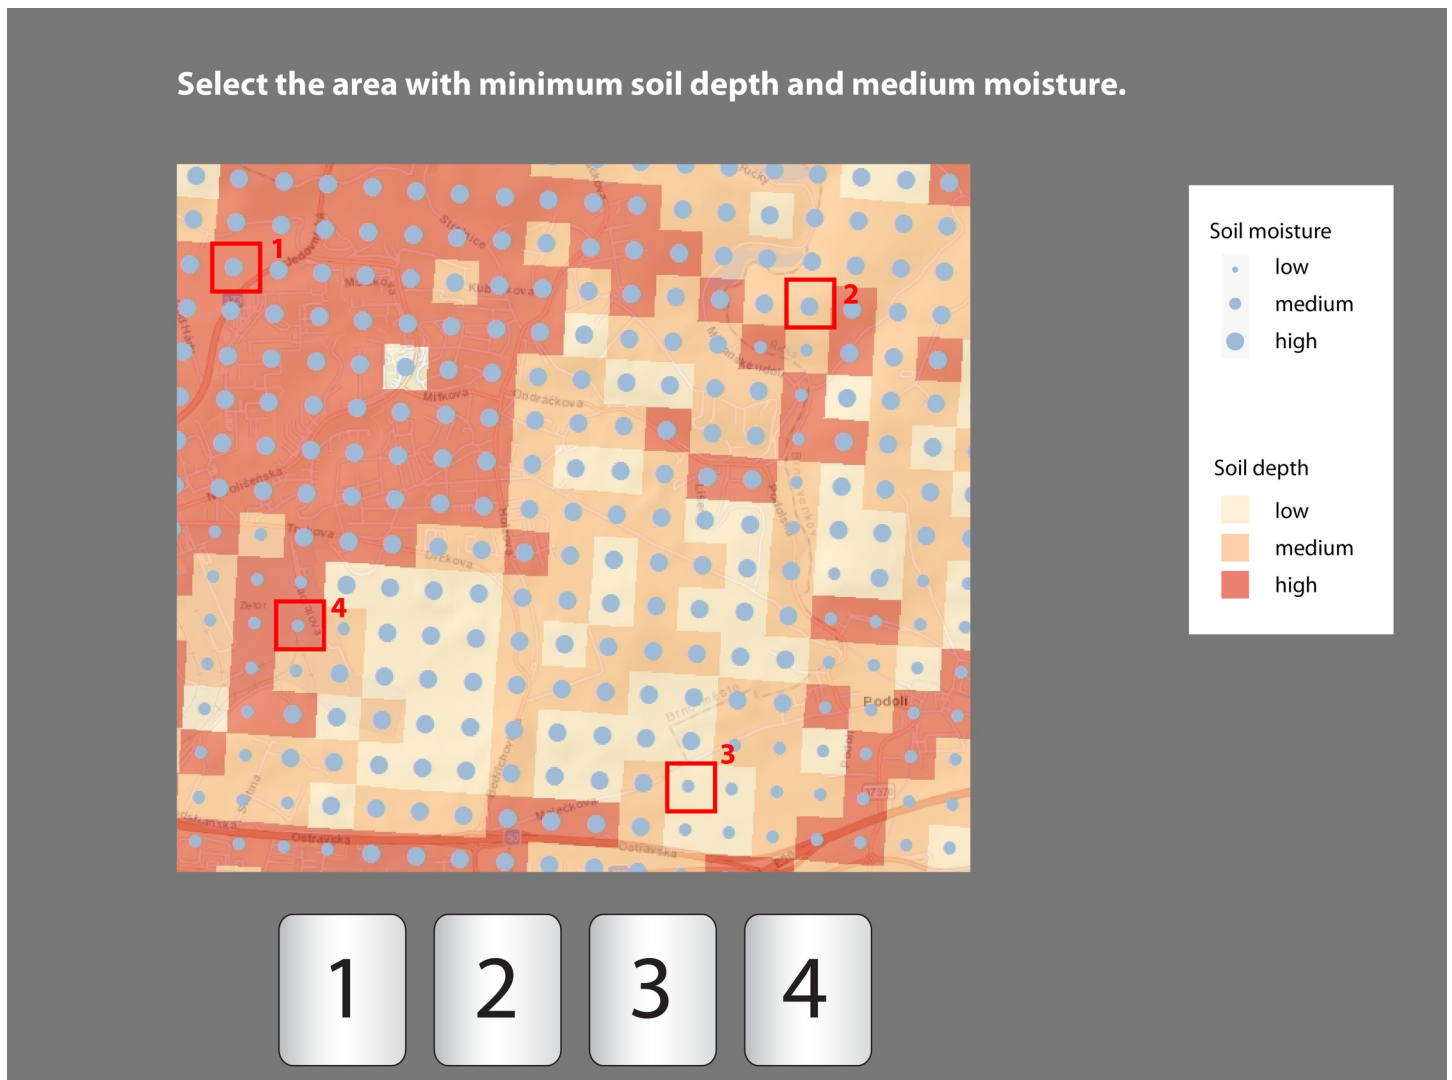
Select the area with minimum soil depth and medium moisture.

1
2
3
4

Mifkova
Ondráčkova
Trnkova
Drčkova
Podolí
Ostravská
Ostravská
Brněnská
Podolí

Soil moisture
low
medium
high

Soil depth
low
medium
high

1
2
3
4